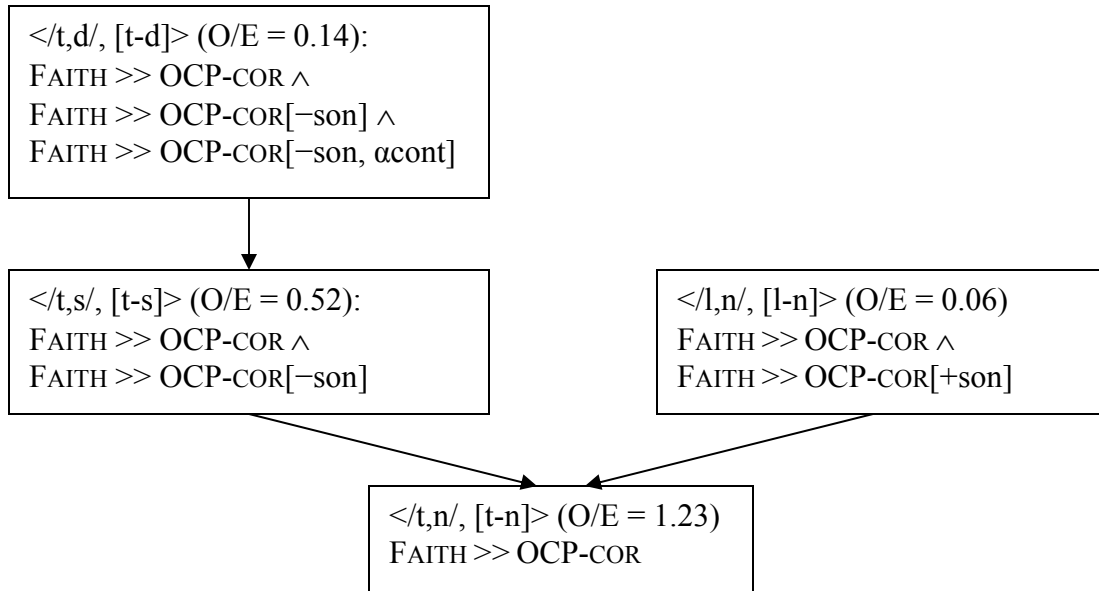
</t,d/, [t-d]> (O/E = 0.14):
FAITH >> OCP-COR $\wedge$
FAITH >> OCP-COR[−son] $\wedge$
FAITH >> OCP-COR[−son, αcont]

</t,s/, [t-s]> (O/E = 0.52):
FAITH >> OCP-COR $\wedge$
FAITH >> OCP-COR[−son]

</l,n/, [l-n]> (O/E = 0.06)
FAITH >> OCP-COR $\wedge$
FAITH >> OCP-COR[+son]

</t,n/, [t-n]> (O/E = 1.23)
FAITH >> OCP-COR